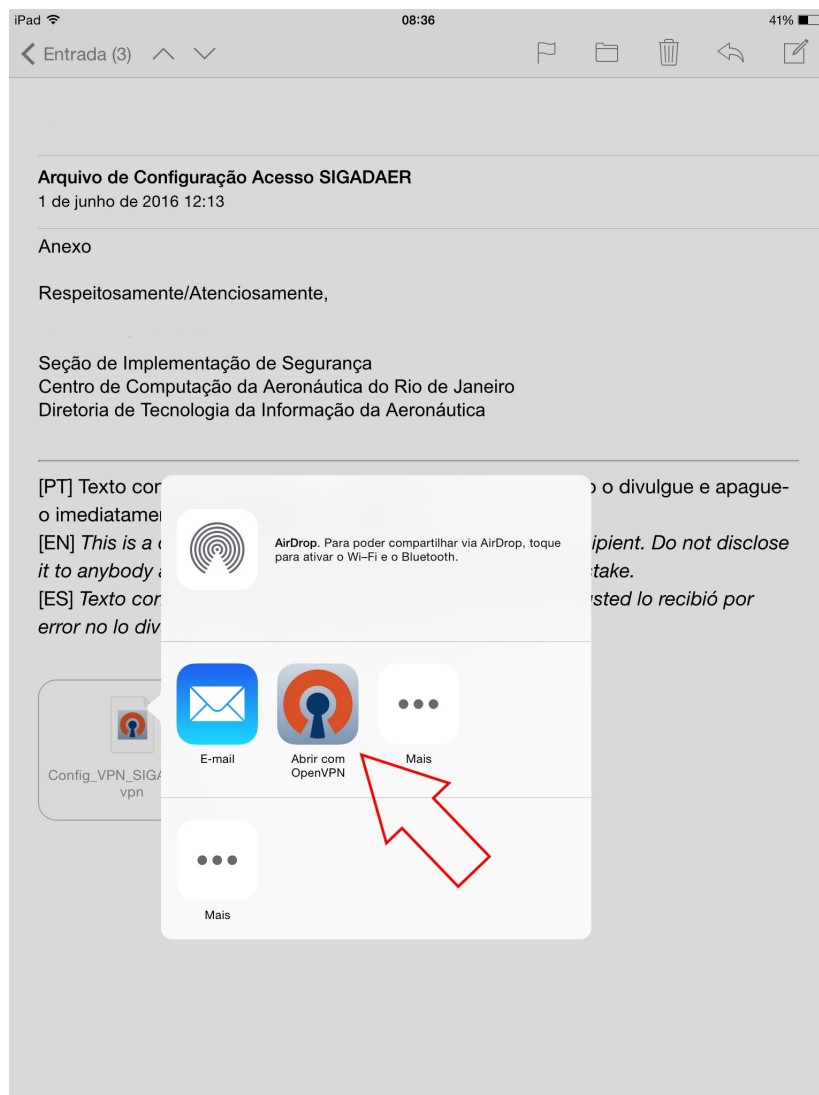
iPad 08:36 41%

< Entrada (3)

Arquivo de Configuração Acesso SIGADAER
1 de junho de 2016 12:13

Anexo

Respeitosamente/Atenciosamente,

Seção de Implementação de Segurança
Centro de Computação da Aeronáutica do Rio de Janeiro
Diretoria de Tecnologia da Informação da Aeronáutica

[PT] Texto con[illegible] o divulgue e apague-o imediatamen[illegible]
[EN] This is a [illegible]ipient. Do not disclose it to anybody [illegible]take.
[ES] Texto con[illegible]sted lo recibió por error no lo div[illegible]

Config_VPN_SIGA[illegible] vpn

AirDrop. Para poder compartilhar via AirDrop, toque para ativar o Wi-Fi e o Bluetooth.

E-mail

Abrir com OpenVPN

Mais

Mais